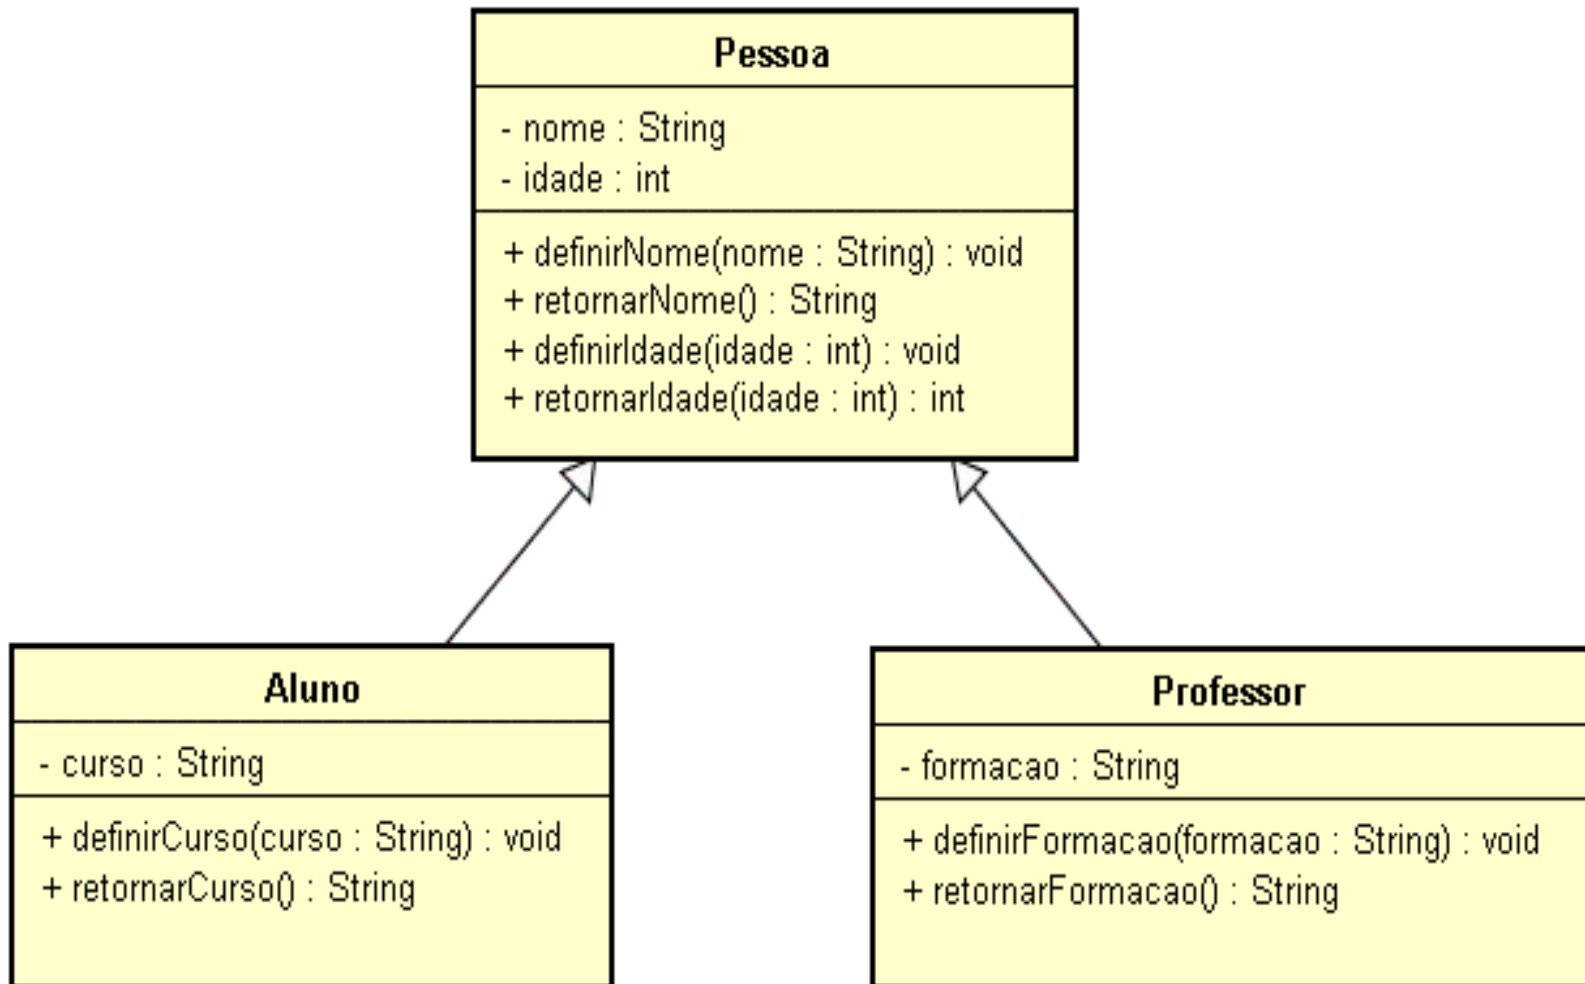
Pessoa

- nome : String
- idade : int

+ definirNome(nome : String) : void
+ retornarNome() : String
+ definirIdade(idade : int) : void
+ retornarIdade(idade : int) : int

Aluno

- curso : String

+ definirCurso(curso : String) : void
+ retornarCurso() : String

Professor

- formacao : String

+ definirFormacao(formacao : String) : void
+ retornarFormacao() : String